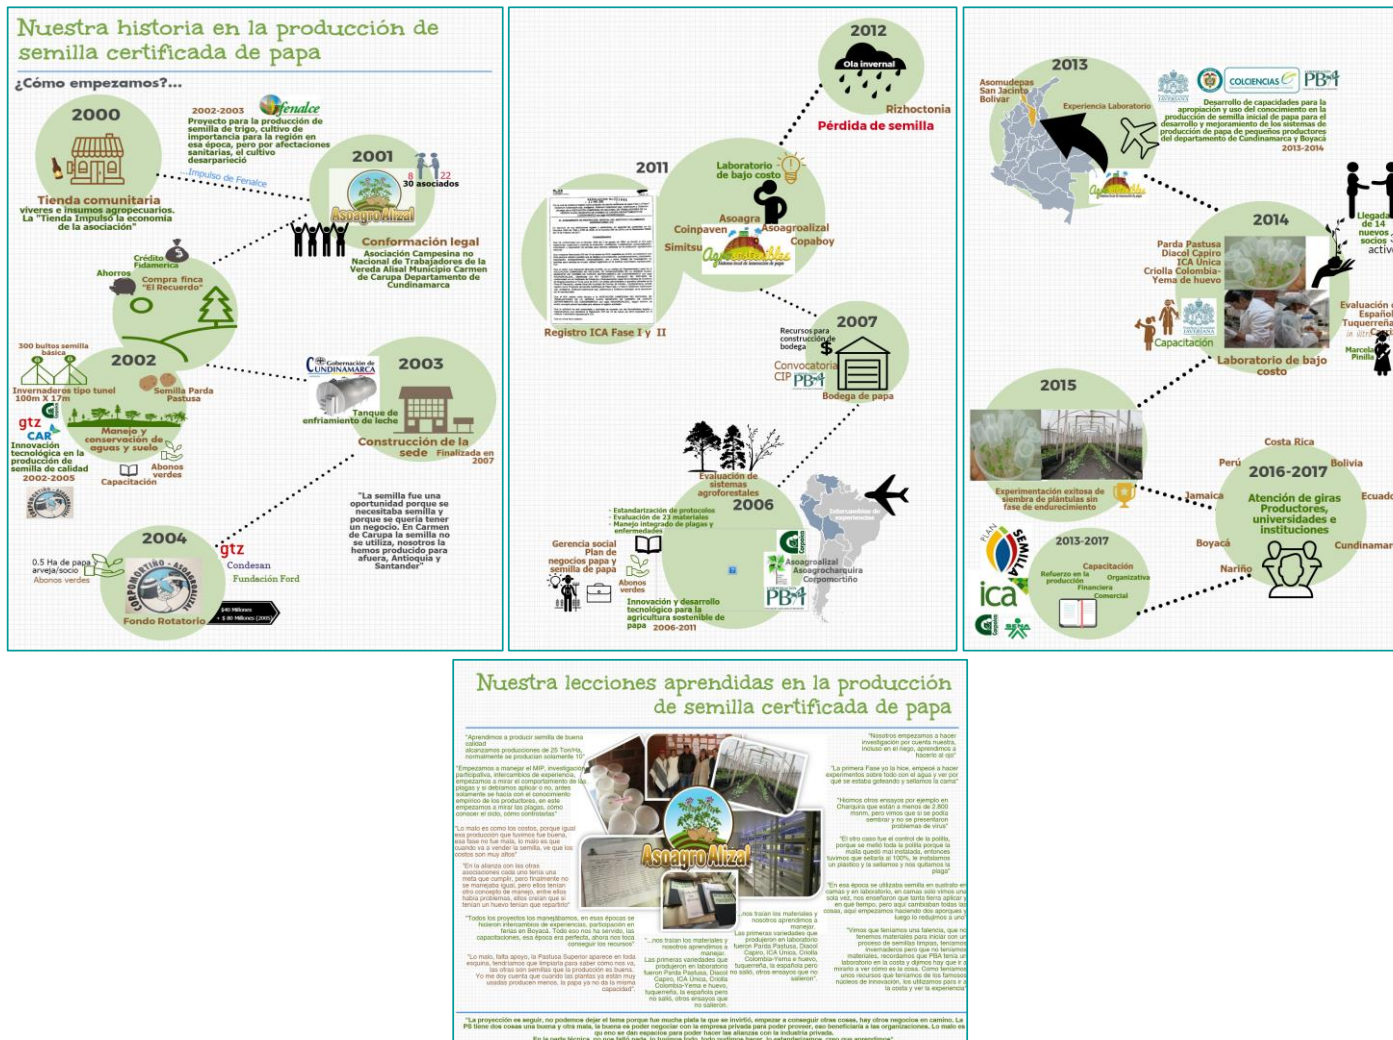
Nuestra historia en la producción de semilla certificada de papa

¿Cómo empezamos?...

2000

Tienda comunitaria
viveres e insumos agropecuarios. La "Tienda impulsó la economía de la asociación"

2002-2003 Fenalce
Proyecto para la producción de semilla de trigo, cultivo de importancia para la región en esa época, pero por afectaciones sanitarias, el cultivo desapareció

Impulso de Fenalce

2001
8 22
30 asociados

Asoagro Alizal

Conformación legal
Asociación Campesina no Nacional de Trabajadores de la Vereda Alisal Municipio Carmen de Carupa Departamento de Cundinamarca

Crédito Fidamerica
Ahorros
Compra finca "El Recuerdo"

300 bultos semilla básica
2002
Invernaderos tipo tunel 100m x 17m
Semilla Parda Pastusa
gtz
CAR
Manejo y conservación de aguas y suelo
Innovación tecnológica en la producción de semilla de calidad 2002-2005
Capacitación
Abonos verdes

Gobernación de Cundinamarca
Tanque de enfriamiento de leche
2003
Construcción de la sede
Finalizada en 2007

"La semilla fue una oportunidad porque se necesitaba semilla y porque se quería tener un negocio. En Carmen de Carupa la semilla no se utiliza, nosotros la hemos producido para afuera, Antioquia y Santander"

2004
0.5 Ha de papa arveja/socio
Abonos verdes
gtz
Condesan
Fundación Ford
Fondo Rotatorio
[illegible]

2012
Ola invernal
Rizhoctonia
Pérdida de semilla

2011
Laboratorio de bajo costo
Coinpaven
Asoagro
Asoagroalizal
Copaboy
Simitsu
Registro ICA Fase I y II

2007
Recursos para construcción bodega
$
Convocatoria
CIP PB4
Bodega de papa

Evaluación de sistemas agroforestales
2006
Estandarización de protocolos
Evaluación de 23 materiales
Manejo integrado de plagas y enfermedades
Intercambio de experiencias
Gerencia social
Plan de negocios papa y semilla de papa
Abonos verdes
Asoagroalizal
Asoagrocharguira
Corpoenortino
Corpoica
PB4
Innovación y desarrollo tecnológico para la agricultura sostenible de papa 2006-2011

2013
Asomudepas
San Jacinto
Bolivar
Experiencia Laboratorio
COLCIENCIAS
PB4
Desarrollo de capacidades para la apropiación y uso del conocimiento en la producción de semilla inicial de papa para el desarrollo y mejoramiento de los sistemas de producción de papa de pequeños productores del departamento de Cundinamarca y Boyacá 2013-2014

2014
Parda Pastusa
Diacol Capiro
ICA Unica
Criolla Colombia-Yema de huevo
Capacitación
Laboratorio de bajo costo
Llegada de 14 nuevos socios activ
Evaluación
Tuquerre
Española
Marcela
Pinilla

2015
Experimentación exitosa de siembra de plantulas sin fase de endurecimiento

Costa Rica
Perú
Bolivia
Jamaica
Ecuador
2016-2017
Atención de giras Productores, universidades e instituciones
Boyacá
Cundinamar
Nariño

2013-2017
Refuerzo en la producción
Capacitación
Organizativa
Financiera
Comercial
ica

Nuestra lecciones aprendidas en la producción de semilla certificada de papa

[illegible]